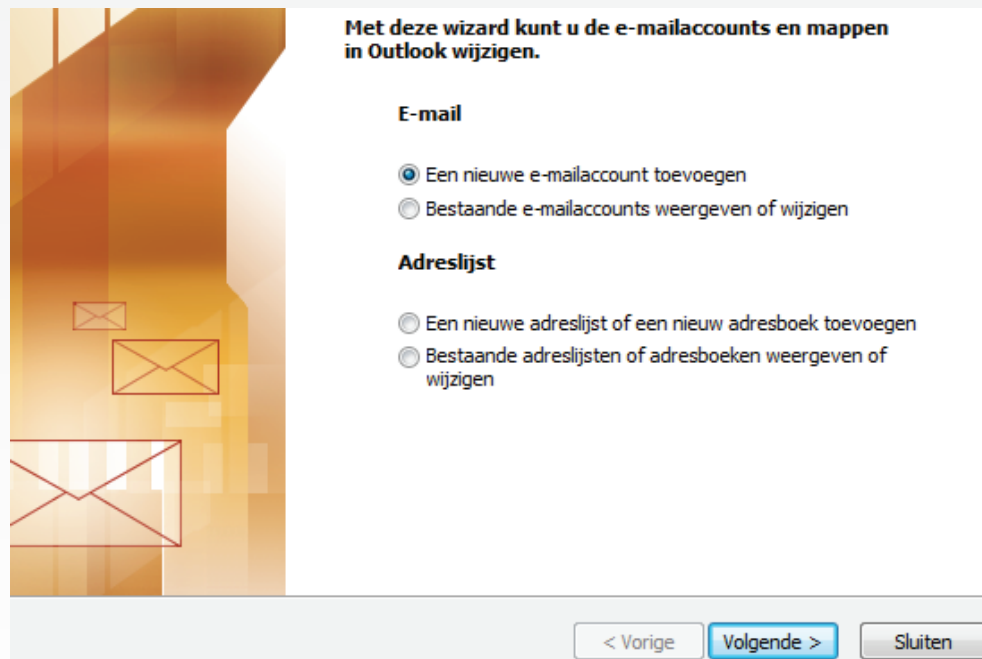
Met deze wizard kunt u de e-mailaccounts en mappen in Outlook wijzigen.

E-mail

Een nieuwe e-mailaccount toevoegen
Bestaande e-mailaccounts weergeven of wijzigen

Adreslijst

Een nieuwe adreslijst of een nieuw adresboek toevoegen
Bestaande adreslijsten of adresboeken weergeven of wijzigen

< Vorige
Volgende >
Sluiten